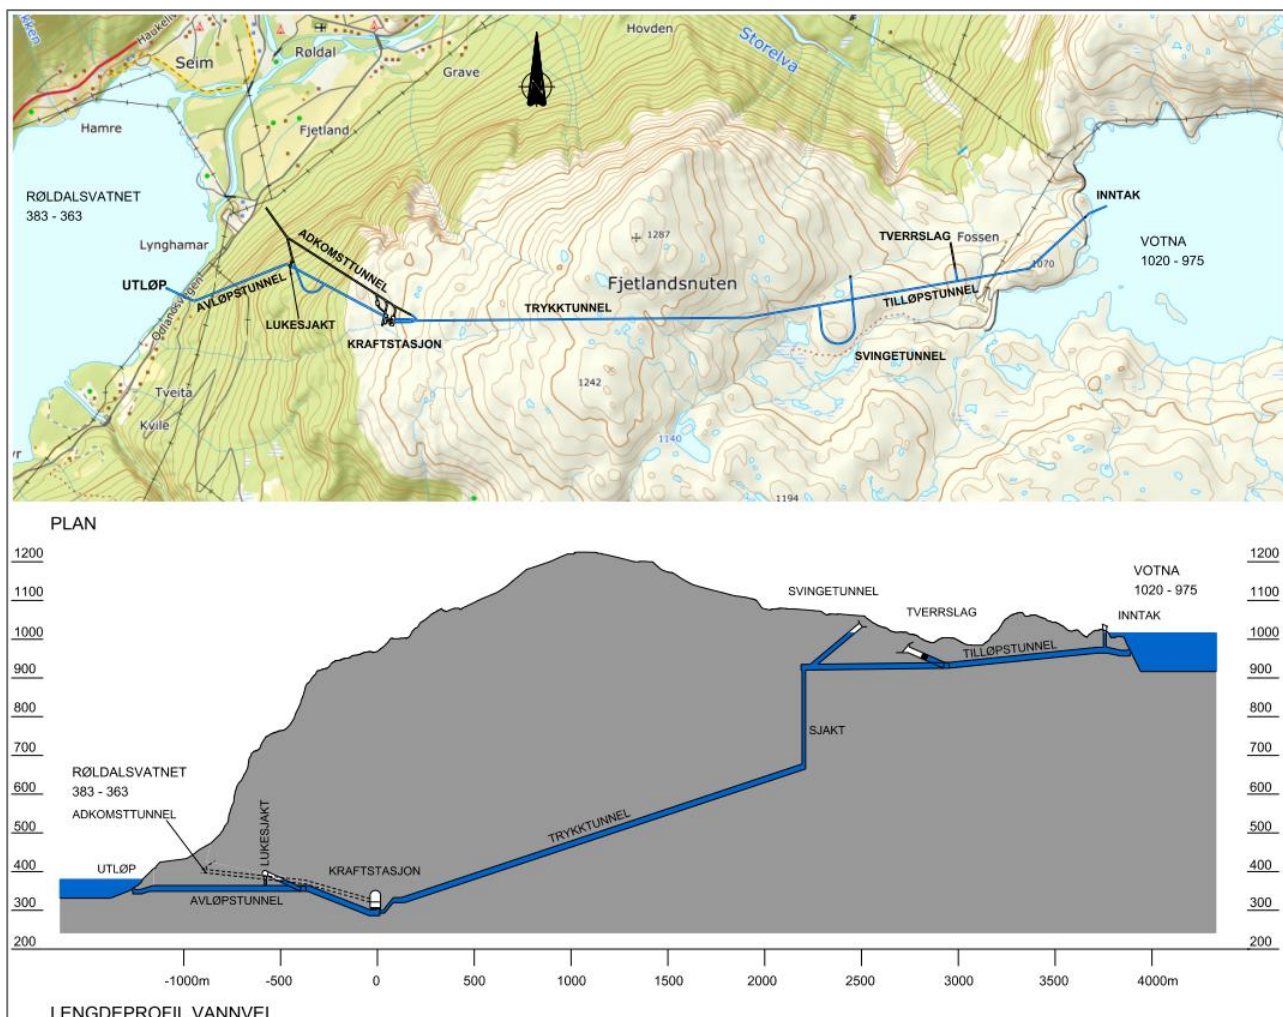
kken
Haukeli
Seim
Røldal
Hovden
Storelva
Grave
Hamre
Fjetland
RØLDALSVATNET
383 - 363
Lynghamar
ADKOMSTTUNNEL
UTLØP
AVLØPSTUNNEL
LUKESJAKT
KRAFTSTASJON
Odlandsvegen
Tveita
Kvile
1287
Fjetlandsnuten
TRYKKTUNNEL
1242
1140
1194
INNTAK
TVERRSLAG Fossen
VOTNA
1020 - 975
1070
TILLØPSTUNNEL
SVINGETUNNEL

PLAN

1200
1100
1000
900
800
700
600
500
400
300
200

VOTNA
1020 - 975
SVINGETUNNEL
TVERRSLAG
INNTAK
TILLØPSTUNNEL
SJAKT
RØLDALSVATNET
383 - 363
ADKOMSTTUNNEL
LUKESJAKT
TRYKKTUNNEL
UTLØP
KRAFTSTASJON
AVLØPSTUNNEL

-1000m -500 0 500 1000 1500 2000 2500 3000 3500 4000m

LENGDEPROFIL VANNVEI